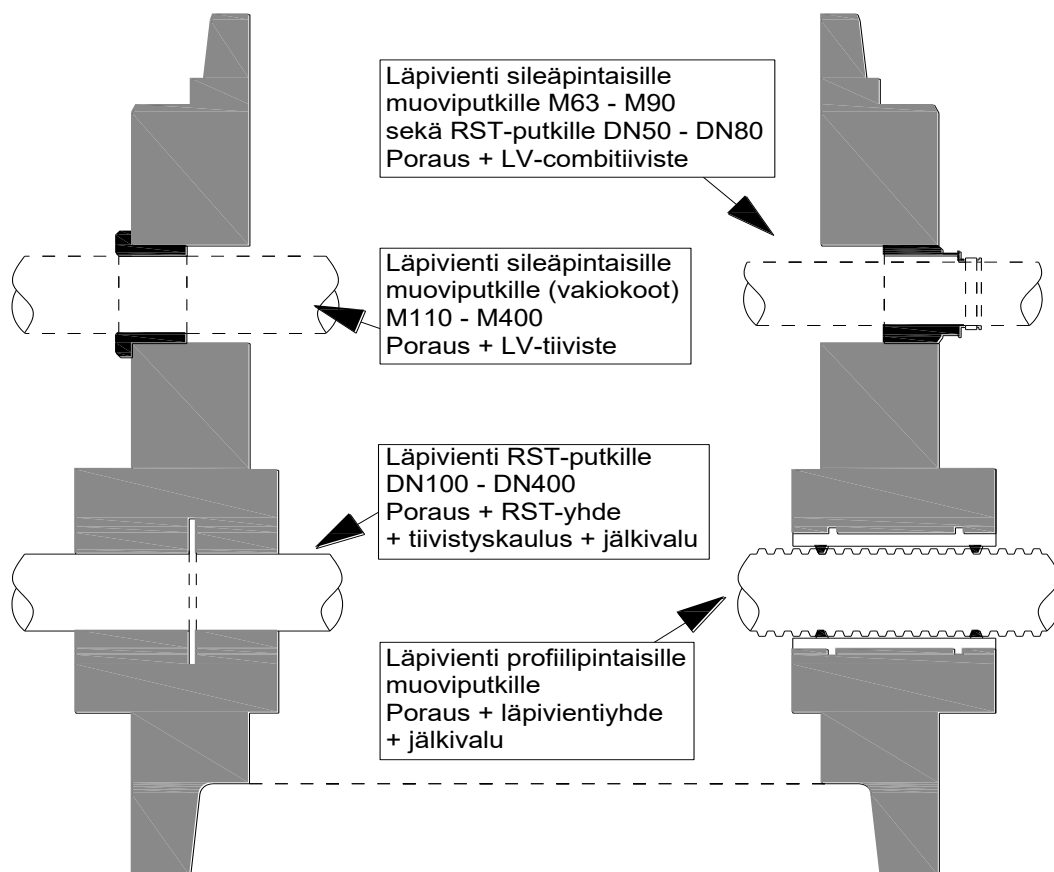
Läpivienti sileäpintaisille muoviputkille M63 - M90 sekä RST-putkille DN50 - DN80 Poraus + LV-combitiiviste

Läpivienti sileäpintaisille muoviputkille (vakiokoot) M110 - M400 Poraus + LV-tiiviste

Läpivienti RST-putkille DN100 - DN400 Poraus + RST-yhde + tiivistyskaulus + jälkivalu

Läpivienti profiilipintaisille muoviputkille Poraus + läpivientiyhde + jälkivalu